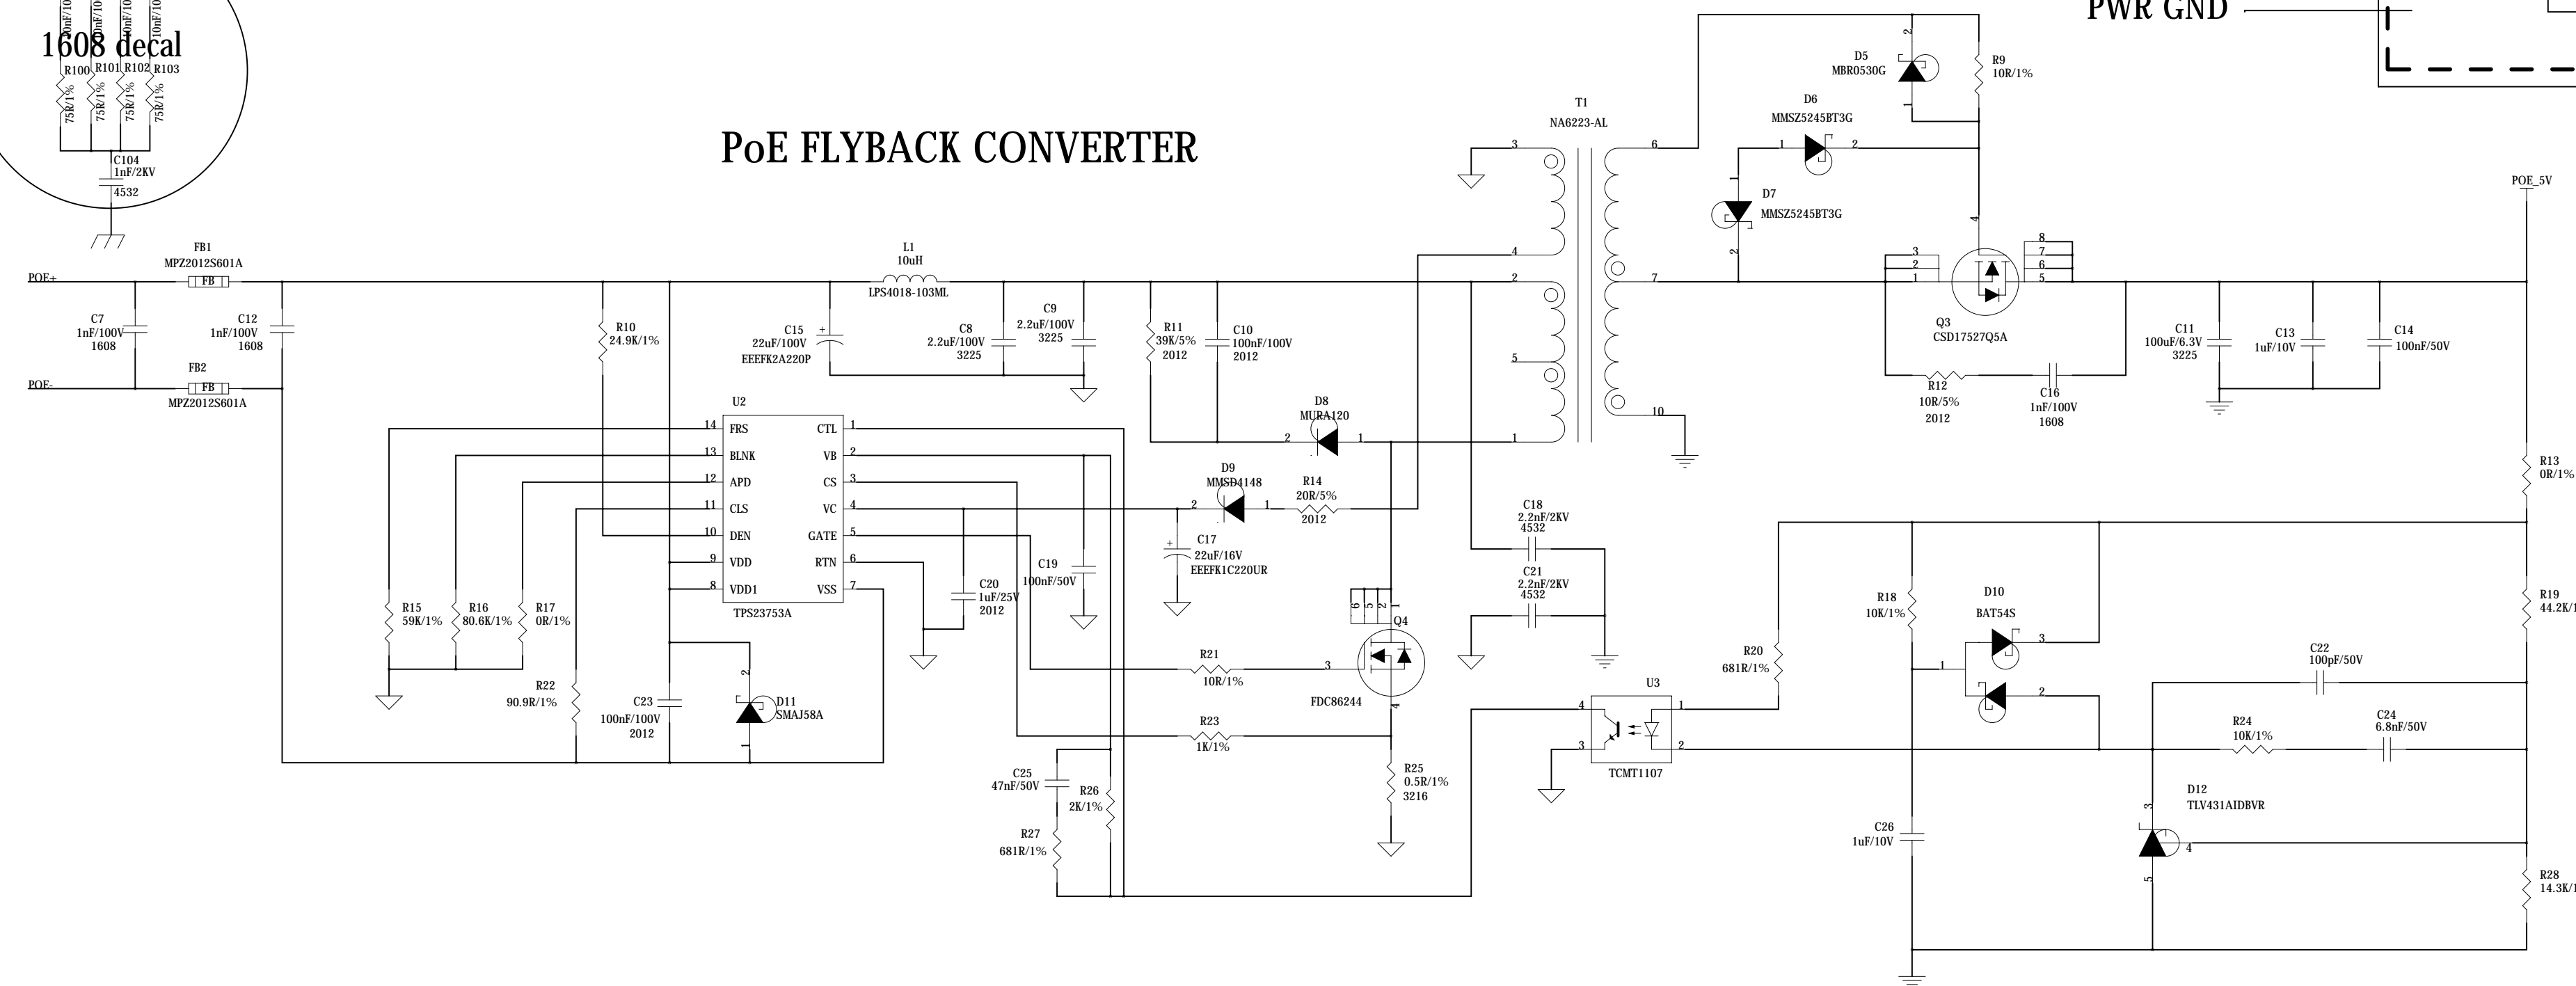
10nF/10 10nF/10 10nF/10 10nF/10
1608 decal
R100 R101 R102 R103
75R/1% 75R/1% 75R/1% 75R/1%
C104 1nF/2KV 4532

PWR GND

PoE FLYBACK CONVERTER

POE+
POE-
FB1 MPZ2012S601A
FB
FB2 MPZ2012S601A
FB
C7 1nF/100V 1608
C12 1nF/100V 1608
R10 24.9K/1%
L1 10uH LPS4018-103ML
C15 22uF/100V EEEFK2A220P
C8 2.2uF/100V 3225
C9 2.2uF/100V 3225
R11 39K/5% 2012
C10 100nF/100V 2012
T1 NA6223-AL
3 4 2 5 1 6 7 10
D5 MBR0530G
R9 10R/1%
D6 MMSZ5245BT3G
D7 MMSZ5245BT3G
Q3 CSD17527Q5A
R12 10R/5% 2012
C16 1nF/100V 1608
C11 100uF/6.3V 3225
C13 1uF/10V
C14 100nF/50V
POE_5V
U2
14 FRS
13 BLNK
12 APD
11 CLS
10 DEN
9 VDD
8 VDD1
CTL 1
VB 2
CS 3
VC 4
GATE 5
RTN 6
VSS 7
TPS23753A
D8 MURA120
D9 MMSD4148
R14 20R/5% 2012
C17 22uF/16V EEEFK1C220UR
C18 2.2nF/2KV 4532
C21 2.2nF/2KV 4532
C19 100nF/50V
C20 1uF/25V 2012
R15 59K/1%
R16 80.6K/1%
R17 0R/1%
R22 90.9R/1%
C23 100nF/100V 2012
D11 SMAJ58A
Q4 FDC86244
R21 10R/1%
R23 1K/1%
R25 0.5R/1% 3216
C25 47nF/50V
R26 2K/1%
R27 681R/1%
U3 TCMT1107
R20 681R/1%
R18 10K/1%
D10 BAT54S
C22 100pF/50V
R24 10K/1%
C24 6.8nF/50V
D12 TLV431AIDBVR
C26 1uF/10V
R13 0R/1%
R19 44.2K/1
R28 14.3K/1